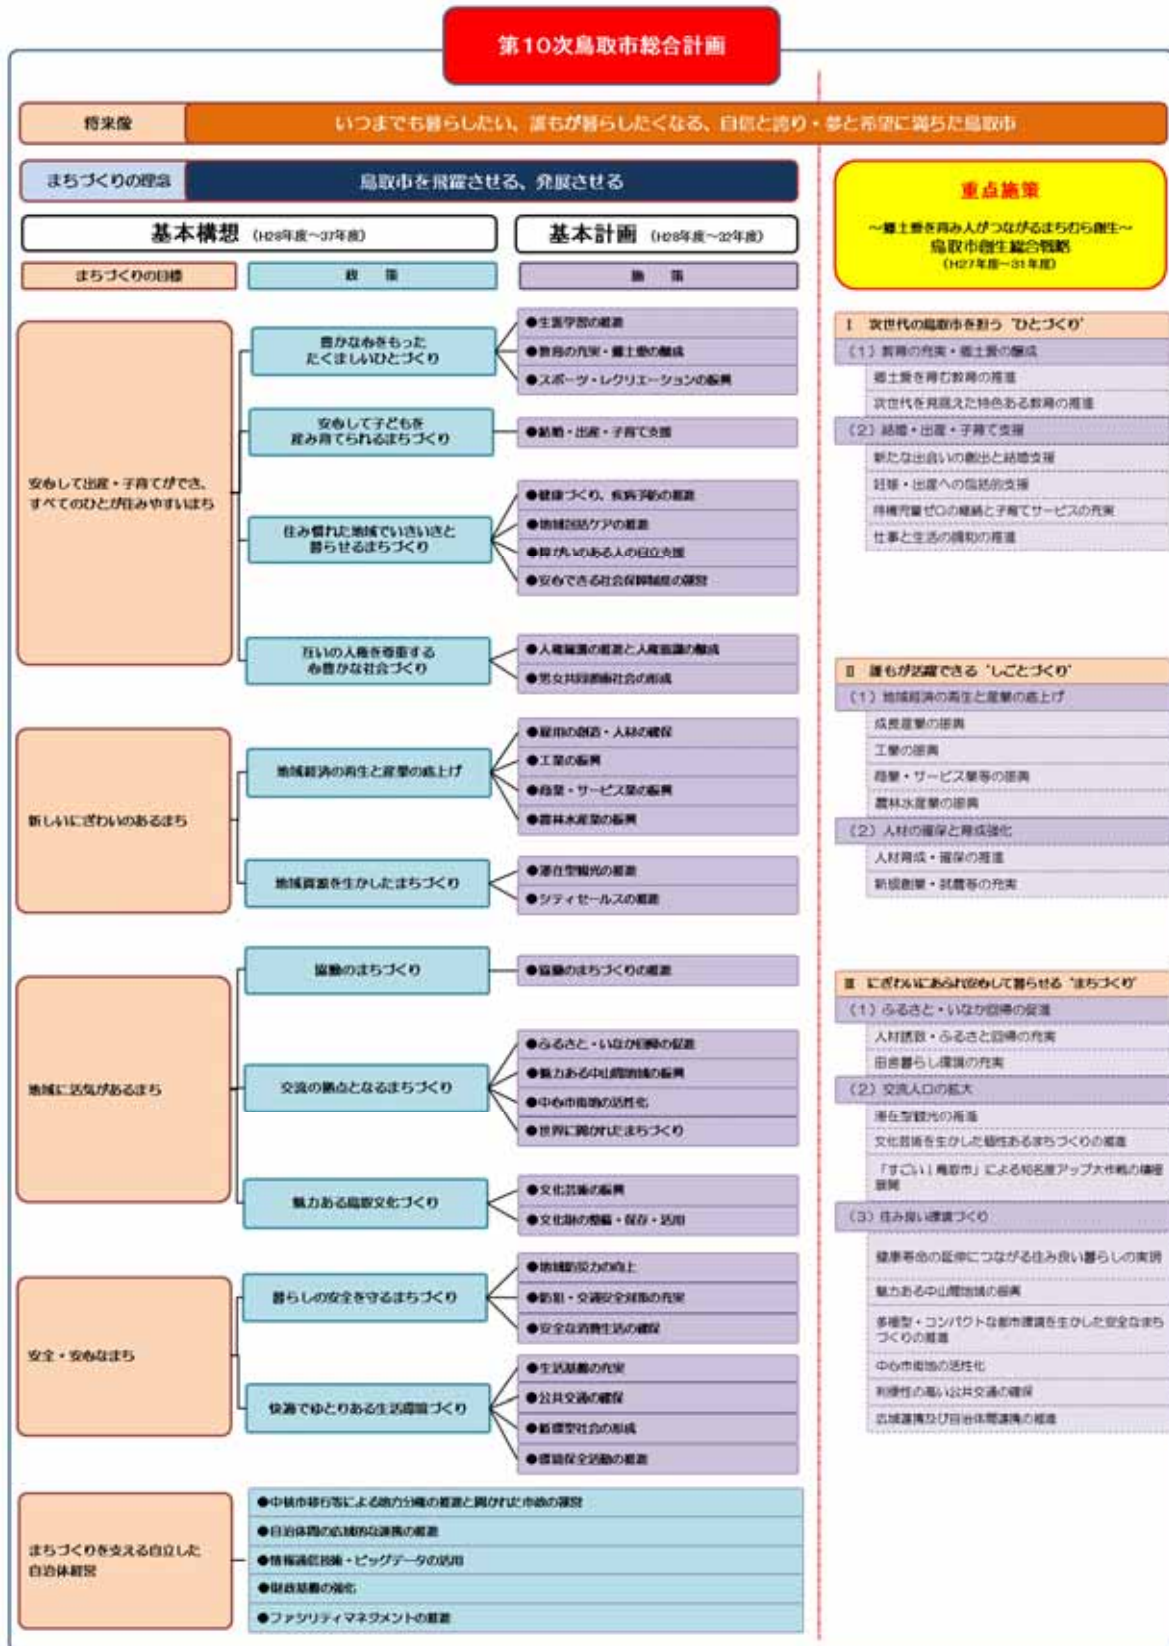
第10次鳥取市総合計画

将来像
いつまでも暮らしたい、誰もが暮らしたくなる、自信と誇り・夢と希望に満ちた鳥取市

まちづくりの理念
鳥取市を飛躍させる、発展させる

基本構想 (H28年度～37年度)

基本計画 (H28年度～32年度)

まちづくりの目標

政策

施策

安心して出産・子育てができ、すべてのひとが住みやすいまち

豊かな心をもったたくましいひとづくり
●生涯学習の推進
●教育の充実・郷土愛の醸成
●スポーツ・レクリエーションの振興

安心して子どもを産み育てられるまちづくり
●結婚・出産・子育て支援

住み慣れた地域でいきいきと暮らせるまちづくり
●健康づくり、疾病予防の推進
●地域包括ケアの推進
●障がいのある人の自立支援
●安心できる社会保障制度の運営

互いの人権を尊重する心豊かな社会づくり
●人権意識の高揚と人権擁護の推進
●男女共同参画社会の形成

新しいにぎわいのあるまち

地域経済の再生と産業の底上げ
●雇用の創造・人材の確保
●工業の振興
●商業・サービス業の振興
●農林水産業の振興

地域資源を生かしたまちづくり
●滞在型観光の推進
●シティセールスの推進

地域に活気があるまち

協働のまちづくり
●協働のまちづくりの推進

交流の拠点となるまちづくり
●ふるさと・いなか回帰の促進
●魅力ある中山間地域の振興
●中心市街地の活性化
●世界に開かれたまちづくり

魅力ある鳥取文化づくり
●文化芸術の振興
●文化財の整備・保存・活用

安全・安心なまち

暮らしの安全を守るまちづくり
●地域防災力の向上
●防犯・交通安全対策の充実
●安全な消費生活の確保

快適でゆとりある生活環境づくり
●生活基盤の充実
●公共交通の確保
●循環型社会の形成
●環境保全活動の推進

まちづくりを支える自立した自治体経営
●中核市移行等による地方分権の推進と開かれた市政の運営
●自治体間の広域的な連携の推進
●情報通信技術・ビッグデータの活用
●財政基盤の強化
●ファシリティマネジメントの推進

重点施策
～郷土愛を育み人がつながるまちづくり創生～
鳥取市創生総合戦略
(H27年度～31年度)

Ⅰ 次世代の鳥取市を担う「ひとづくり」
(1) 教育の充実・郷土愛の醸成
郷土愛を育む教育の推進
次世代を見据えた特色ある教育の推進
(2) 結婚・出産・子育て支援
新たな出会いの創出と結婚支援
妊娠・出産への包括的支援
待機児童ゼロの継続と子育てサービスの充実
仕事と生活の調和の推進

Ⅱ 誰もが活躍できる「しごとづくり」
(1) 地域経済の再生と産業の底上げ
成長産業の振興
工業の振興
商業・サービス業等の振興
農林水産業の振興
(2) 人材の確保と育成強化
人材育成・確保の推進
新規創業・就農等の充実

Ⅲ にぎわいにあふれ安心して暮らせる「まちづくり」
(1) ふるさと・いなか回帰の促進
人材誘致・ふるさと回帰の充実
田舎暮らし環境の充実
(2) 交流人口の拡大
滞在型観光の推進
文化芸術を生かした個性あるまちづくりの推進
「すごい!鳥取市」による知名度アップ大作戦の継続展開
(3) 住み良い環境づくり
健康寿命の延伸につながる住み良い暮らしの実現
魅力ある中山間地域の振興
多極型・コンパクトな都市環境を生かした安全なまちづくりの推進
中心市街地の活性化
利便性の高い公共交通の確保
広域連携及び自治体間連携の推進